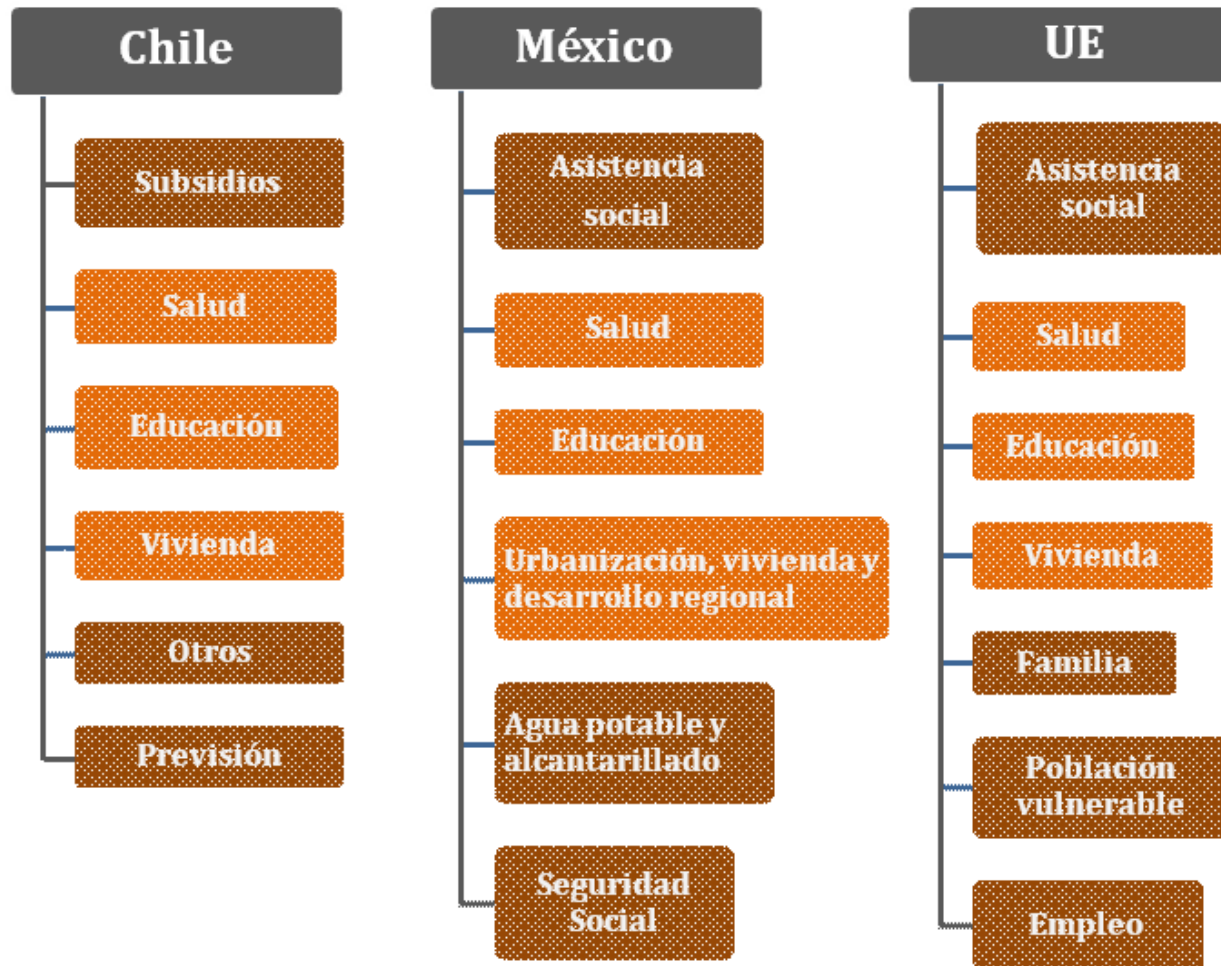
Chile

Subsidios

Salud

Educación

Vivienda

Otros

Previsión

México

Asistencia social

Salud

Educación

Urbanización, vivienda y desarrollo regional

Agua potable y alcantarillado

Seguridad Social

UE

Asistencia social

Salud

Educación

Vivienda

Familia

Población vulnerable

Empleo